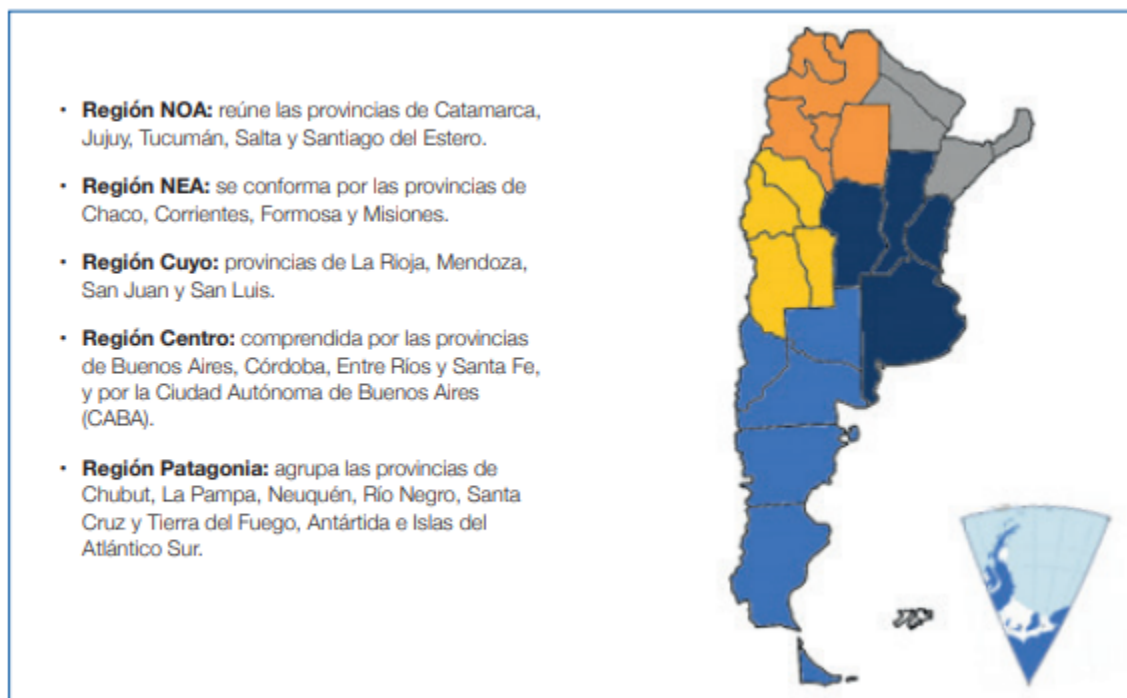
• **Región NOA:** reúne las provincias de Catamarca, Jujuy, Tucumán, Salta y Santiago del Estero.

• **Región NEA:** se conforma por las provincias de Chaco, Corrientes, Formosa y Misiones.

• **Región Cuyo:** provincias de La Rioja, Mendoza, San Juan y San Luis.

• **Región Centro:** comprendida por las provincias de Buenos Aires, Córdoba, Entre Ríos y Santa Fe, y por la Ciudad Autónoma de Buenos Aires (CABA).

• **Región Patagonia:** agrupa las provincias de Chubut, La Pampa, Neuquén, Río Negro, Santa Cruz y Tierra del Fuego, Antártida e Islas del Atlántico Sur.